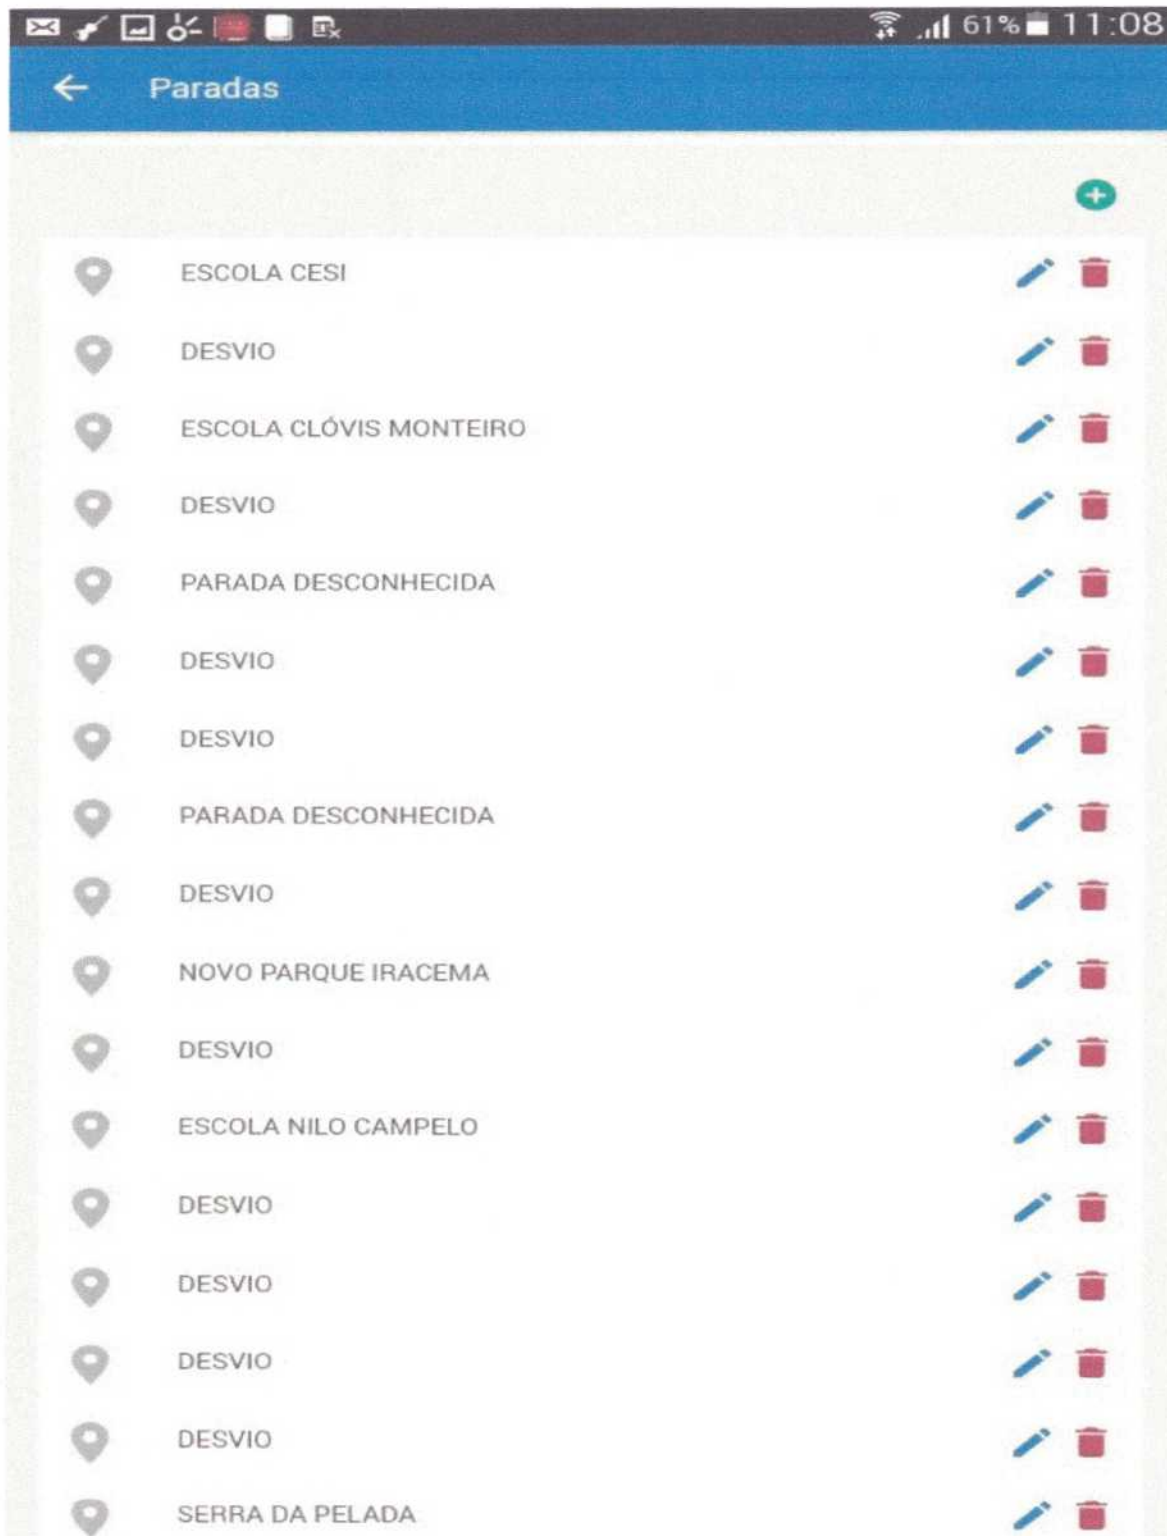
61% 11:08

Paradas

ESCOLA CESI
DESVIO
ESCOLA CLÓVIS MONTEIRO
DESVIO
PARADA DESCONHECIDA
DESVIO
DESVIO
PARADA DESCONHECIDA
DESVIO
NOVO PARQUE IRACEMA
DESVIO
ESCOLA NILO CAMPELO
DESVIO
DESVIO
DESVIO
DESVIO
SERRA DA PELADA